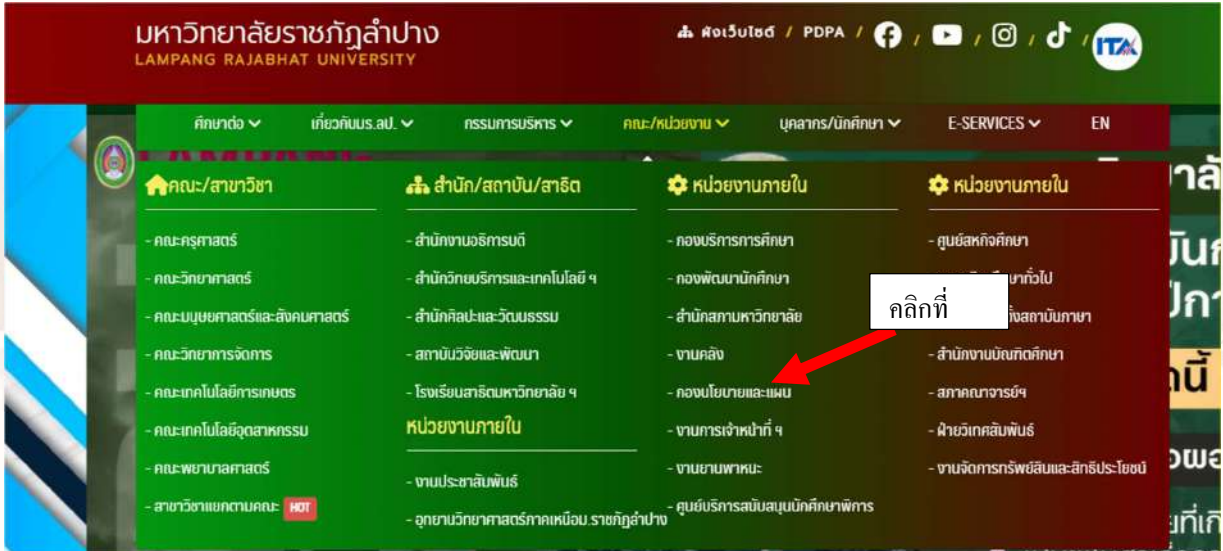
มหาวิทยาลัยราชภัฏลำปาง
LAMPANG RAJABHAT UNIVERSITY

ผังเว็บไซต์ / PDPA / / / / / ITA

ศึกษาต่อ | เกี่ยวกับมร.ลป. | กรรมการบริหาร | คณะ/หน่วยงาน | บุคลากร/นักศึกษา | E-SERVICES | EN

คณะ/สาขาวิชา
- คณะครุศาสตร์
- คณะวิทยาศาสตร์
- คณะมนุษยศาสตร์และสังคมศาสตร์
- คณะวิทยาการจัดการ
- คณะเทคโนโลยีการเกษตร
- คณะเทคโนโลยีอุตสาหกรรม
- คณะพยาบาลศาสตร์
- สาขาวิชาแยกตามคณะ HOT

สำนัก/สถาบัน/สาธิต
- สำนักงานอธิการบดี
- สำนักวิทยบริการและเทคโนโลยี ฯ
- สำนักศิลปะและวัฒนธรรม
- สถาบันวิจัยและพัฒนา
- โรงเรียนสาธิตมหาวิทยาลัย ฯ

หน่วยงานภายใน
- งานประชาสัมพันธ์
- อุทยานวิทยาศาสตร์ภาคเหนือม.ราชภัฏลำปาง

หน่วยงานภายใน
- กองบริการการศึกษา
- กองพัฒนานักศึกษา
- สำนักสภามหาวิทยาลัย
- งานคลัง
- กองนโยบายและแผน
- งานการเจ้าหน้าที่ ฯ
- งานยานพาหนะ
- ศูนย์บริการสนับสนุนนักศึกษาพิการ

หน่วยงานภายใน
- ศูนย์สหกิจศึกษา
- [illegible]ศึกษาทั่วไป
- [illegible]สถาบันภาษา
- สำนักงานบัณฑิตศึกษา
- สภาคณาจารย์ฯ
- ฝ่ายวิเทศสัมพันธ์
- งานจัดการทรัพย์สินและสิทธิประโยชน์

คลิกที่